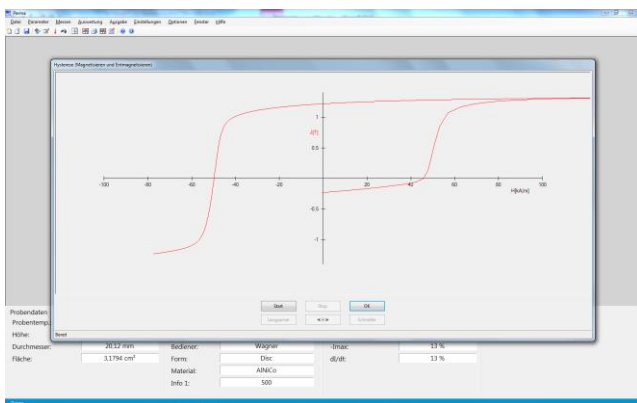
Perma

Datei Parameter Messen Auswertung Ausgabe Einstellungen Optionen Fenster Hilfe

Hysterese (Magnetisieren und Entmagnetisieren)

1

J[T]

0.5

-100 -80 -60 -40 -20 20 40 60 80 100

H[kA/m]

-0.5

-1

Start Stop OK

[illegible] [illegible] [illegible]

Bereit

Probendaten:

Probentemp.:

Höhe:

Durchmesser: 20,12 mm

Fläche: 3,1794 cm²

Bediener: Wagner

Form: Disc

Material: AlNiCo

Info 1: 500

-Imax: 13 %

dI/dt: 13 %